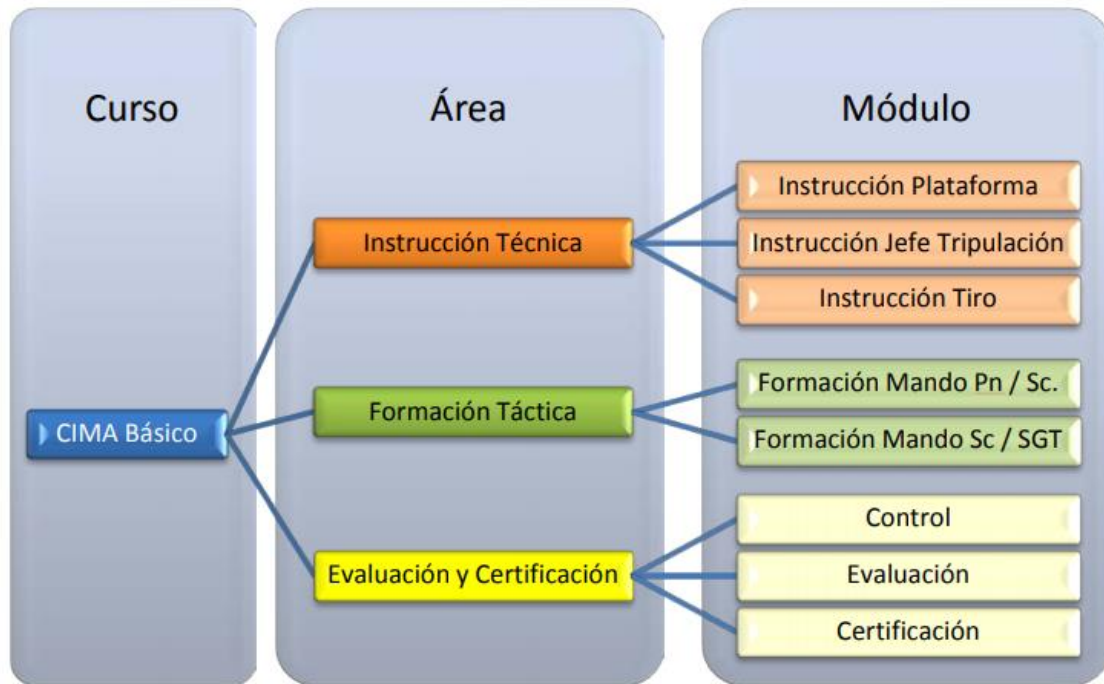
Curso

Área

Módulo

CIMA Básico

Instrucción Técnica

Formación Táctica

Evaluación y Certificación

Instrucción Plataforma

Instrucción Jefe Tripulación

Instrucción Tiro

Formación Mando Pn / Sc.

Formación Mando Sc / SGT

Control

Evaluación

Certificación